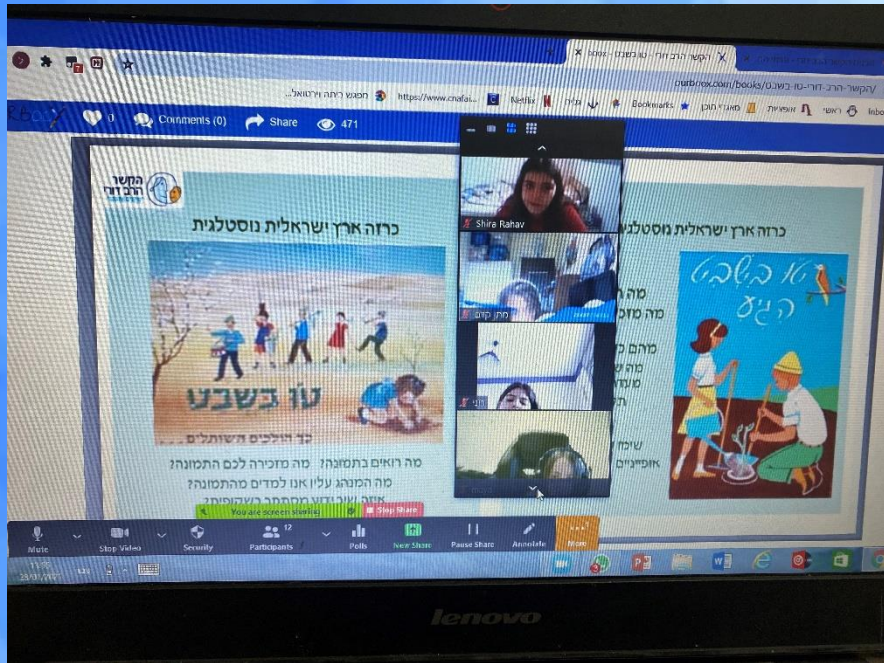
הקשר הרב דורי - טו בשבט - ebook

/הקשר-הרב-דורי-טו-בשבט/cardbrex.com/books/0

ראשי | אופניים | מאגרי תוכן | Bookmarks | מיזה | Netflix | https://www.cnafas... | מפגש ריתה וירטואל...

0 | Comments (0) | Share | 471

הקשר הרב דורי

כרזה ארץ ישראלית נוסטלגית

טו בשבט

כך הילדים השותלים

מה רואים בתמונה? מה מזכירה לכם התמונה?
מה המנהג עליו אנו לומדים מהתמונה?
איזה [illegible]

You are screen sharing | Stop Share

Shira Rahav

מתן קדם

כרזה ארץ ישראלית נוסטלגית

טו בשבט הגיע

Mute | Stop Video | Security | Participants 12 | Polls | New Share | Pause Share | Annotate | More

lenovo